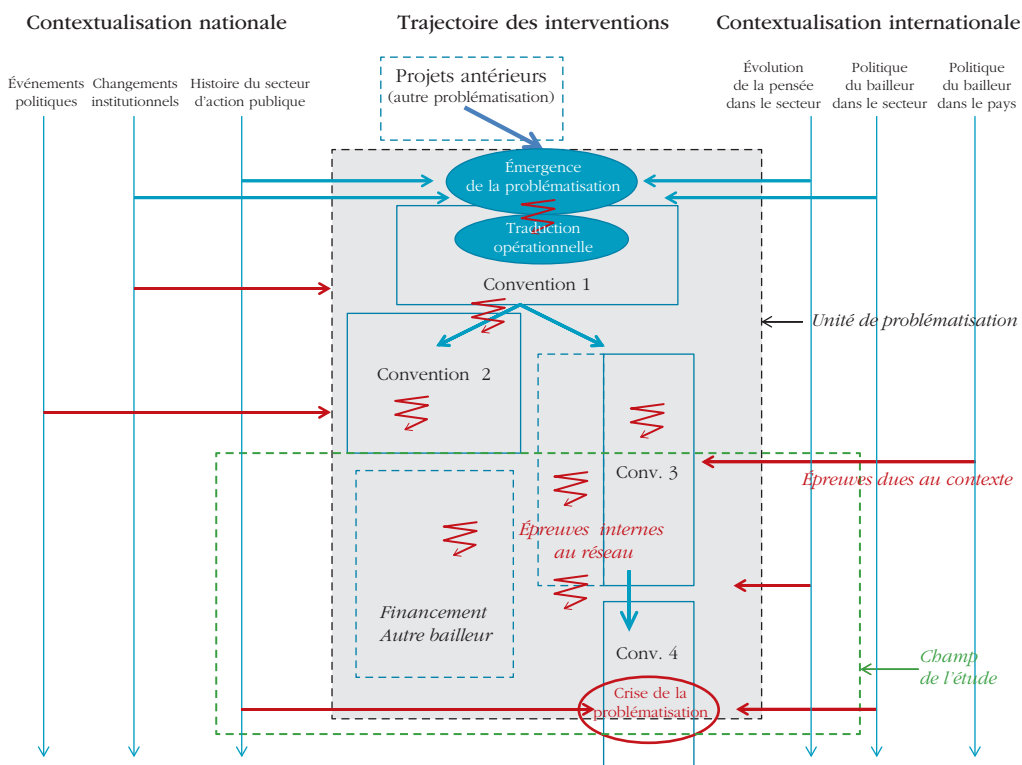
Contextualisation nationale

Trajectoire des interventions

Contextualisation internationale

Événements politiques

Changements institutionnels

Histoire du secteur d'action publique

Projets antérieurs (autre problématisation)

Évolution de la pensée dans le secteur

Politique du bailleur dans le secteur

Politique du bailleur dans le pays

Émergence de la problématisation

Traduction opérationnelle

Convention 1

Unité de problématisation

Convention 2

Conv. 3

Épreuves dues au contexte

Épreuves internes au réseau

Financement Autre bailleur

Conv. 4

Champ de l'étude

Crise de la problématisation